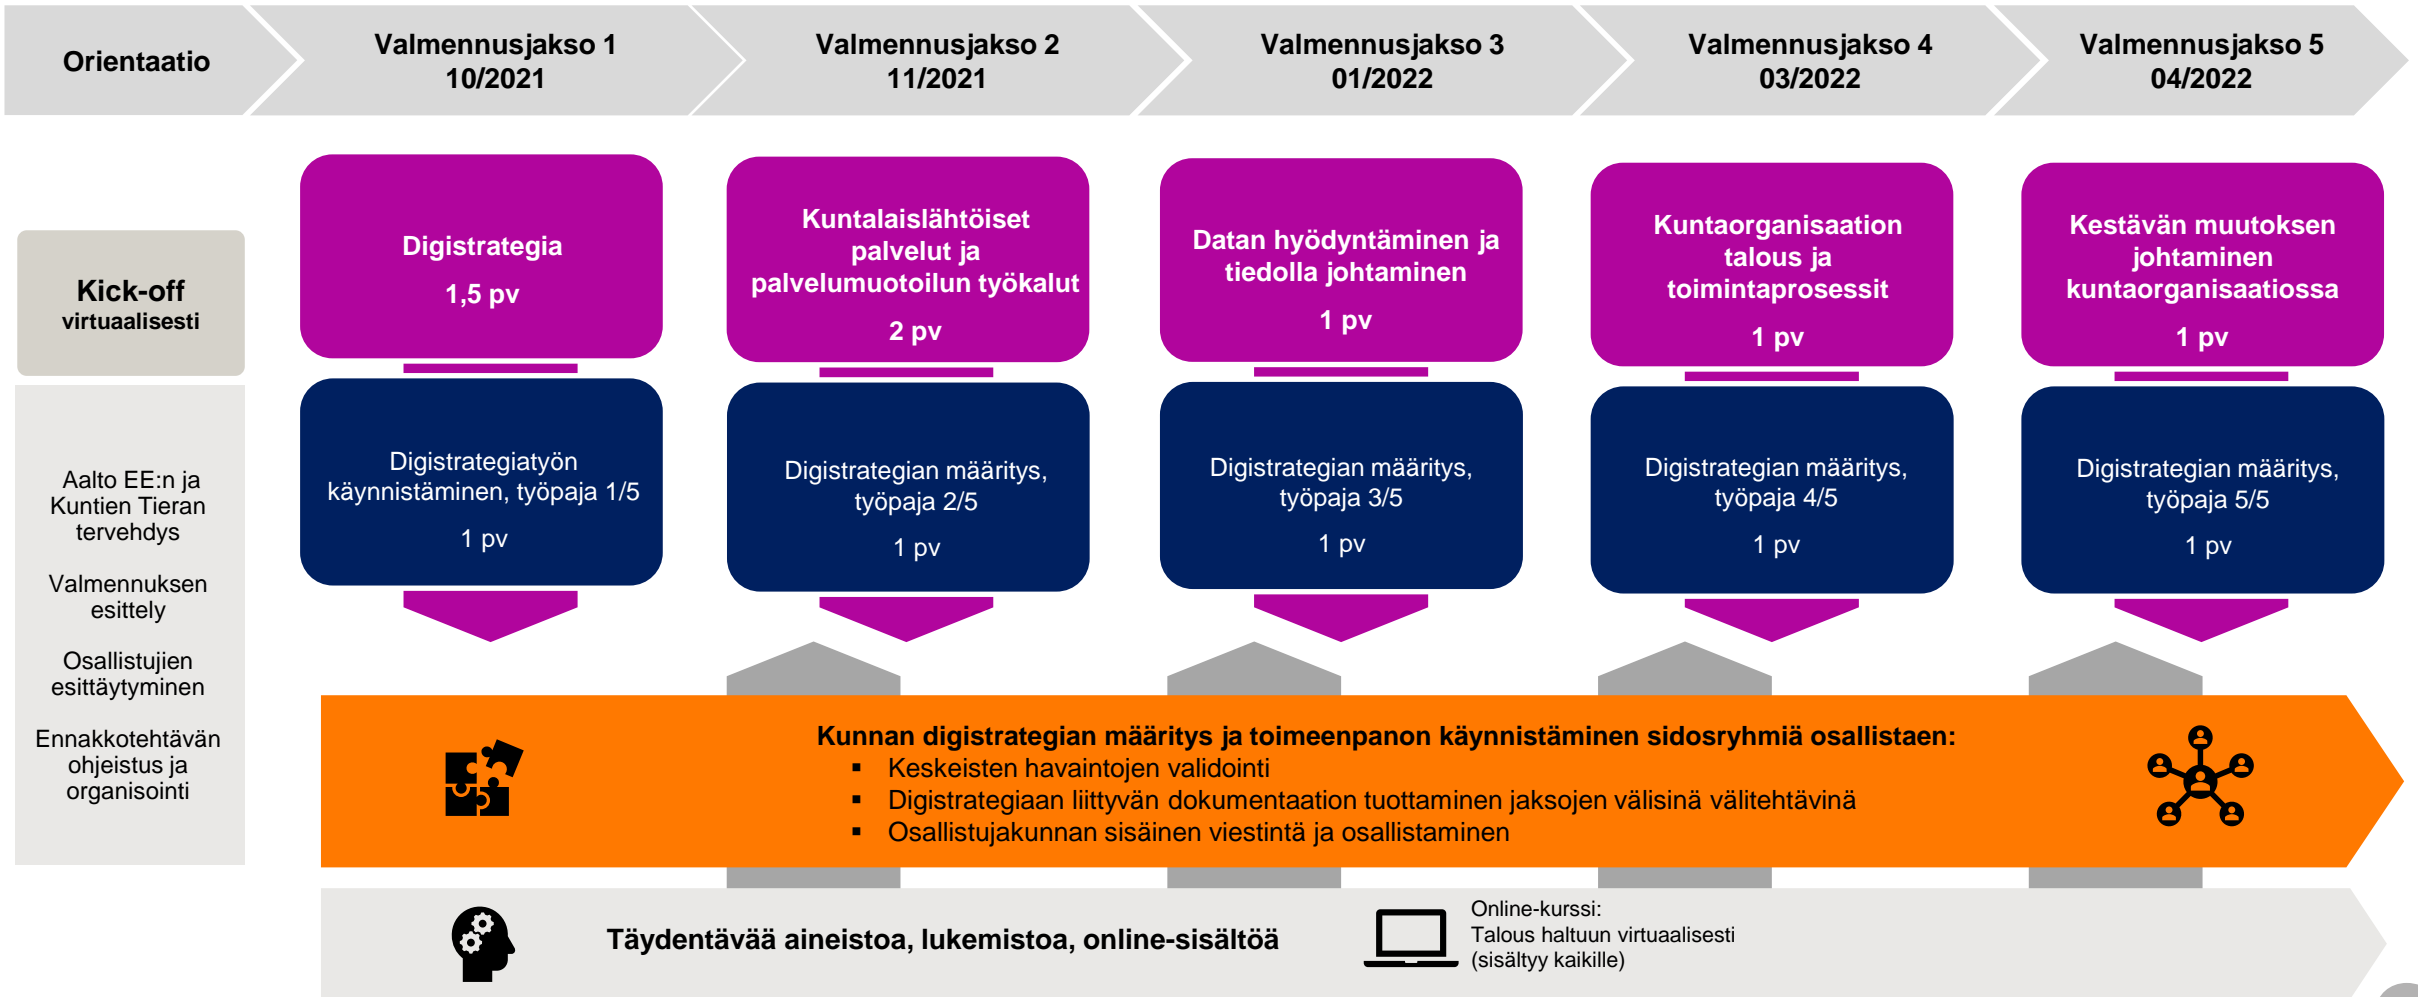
Orientaatio

Valmennusjakso 1
10/2021

Valmennusjakso 2
11/2021

Valmennusjakso 3
01/2022

Valmennusjakso 4
03/2022

Valmennusjakso 5
04/2022

Kick-off
virtuaalisesti

Aalto EE:n ja Kuntien Tieran tervehdys

Valmennuksen esittely

Osallistujien esittäytyminen

Ennakkotehtävän ohjeistus ja organisointi

Digistrategia
1,5 pv

Digistrategiatyön käynnistäminen, työpaja 1/5
1 pv

Kuntalaislähtöiset palvelut ja palvelumuotoilun työkalut
2 pv

Digistrategian määritys, työpaja 2/5
1 pv

Datan hyödyntäminen ja tiedolla johtaminen
1 pv

Digistrategian määritys, työpaja 3/5
1 pv

Kuntaorganisaation talous ja toimintaprosessit
1 pv

Digistrategian määritys, työpaja 4/5
1 pv

Kestävän muutoksen johtaminen kuntaorganisaatiossa
1 pv

Digistrategian määritys, työpaja 5/5
1 pv

Kunnan digistrategian määritys ja toimeenpanon käynnistäminen sidosryhmiä osallistaen:
▪ Keskeisten havaintojen validointi
▪ Digistrategiaan liittyvän dokumentaation tuottaminen jaksojen välisinä välitehtävinä
▪ Osallistujakunnan sisäinen viestintä ja osallistaminen

Täydentävää aineistoa, lukemistoa, online-sisältöä

Online-kurssi:
Talous haltuun virtuaalisesti
(sisältyy kaikille)